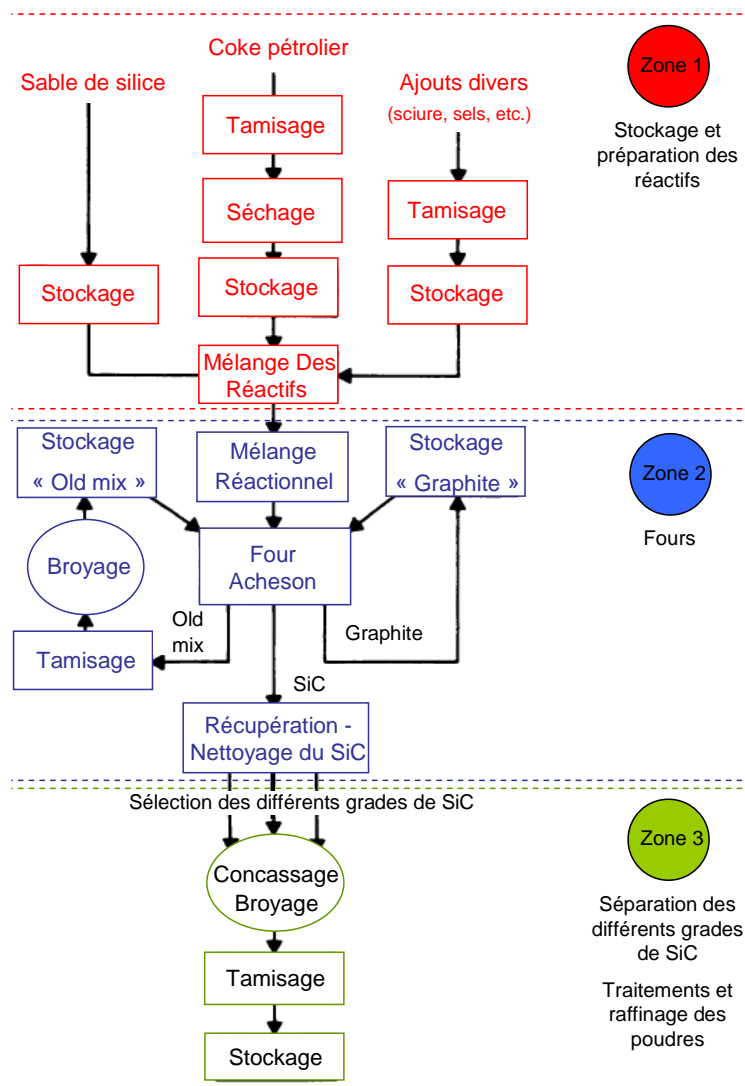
Coke pétrolier

Sable de silice

Ajouts divers
(sciure, sels, etc.)

Zone 1

Stockage et préparation des réactifs

Tamisage

Séchage

Tamisage

Stockage

Stockage

Stockage

Stockage

Mélange Des Réactifs

Stockage « Old mix »

Mélange Réactionnel

Stockage « Graphite »

Zone 2

Fours

Broyage

Four Acheson

Old mix

Graphite

Tamisage

SiC

Récupération - Nettoyage du SiC

Sélection des différents grades de SiC

Zone 3

Concassage Broyage

Séparation des différents grades de SiC

Traitements et raffinage des poudres

Tamisage

Stockage